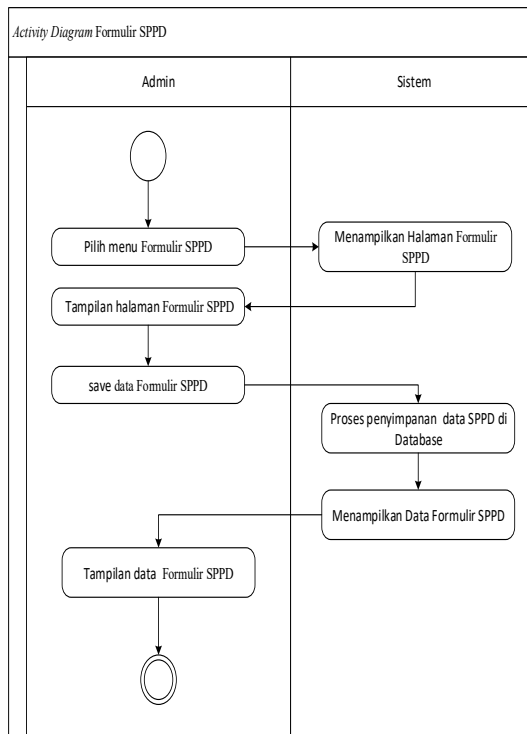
*Activity Diagram* Formulir SPPD

Admin

Sistem

Pilih menu Formulir SPPD

Menampilkan Halaman Formulir SPPD

Tampilan halaman Formulir SPPD

save data Formulir SPPD

Proses penyimpanan data SPPD di Database

Menampilkan Data Formulir SPPD

Tampilan data Formulir SPPD